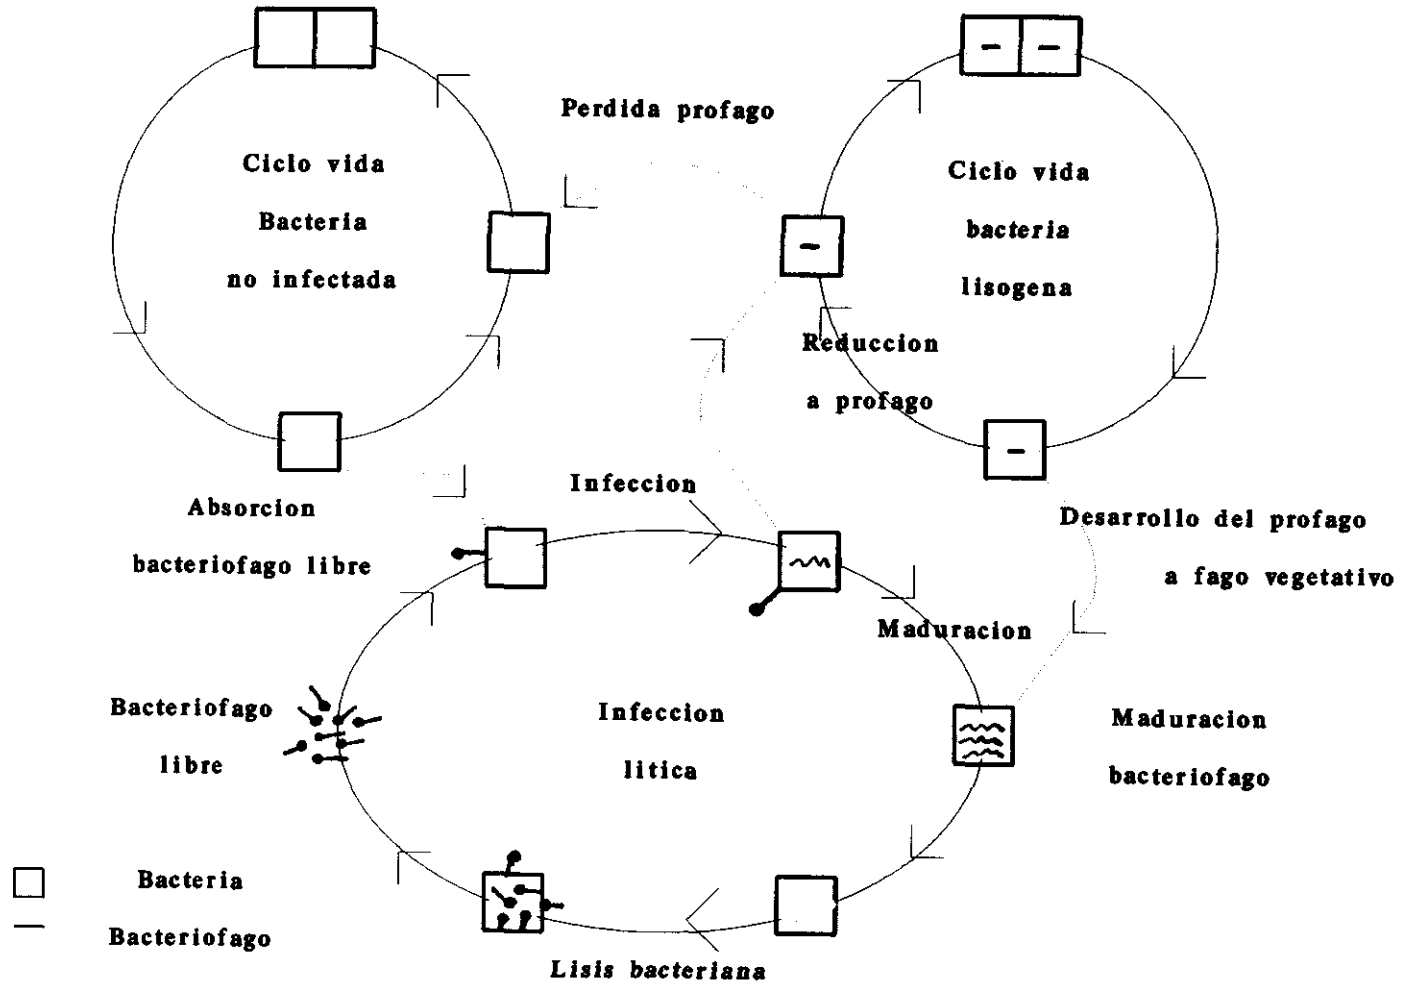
Perdida profago

Ciclo vida
Bacteria
no infectada

Ciclo vida
bacteria
lisogena

Reduccion
a profago

Absorcion
bacteriofago libre

Infeccion

Desarrollo del profago
a fago vegetativo

Maduracion

Bacteriofago
libre

Infeccion
litica

Maduracion
bacteriofago

Bacteria

Bacteriofago

Lisis bacteriana